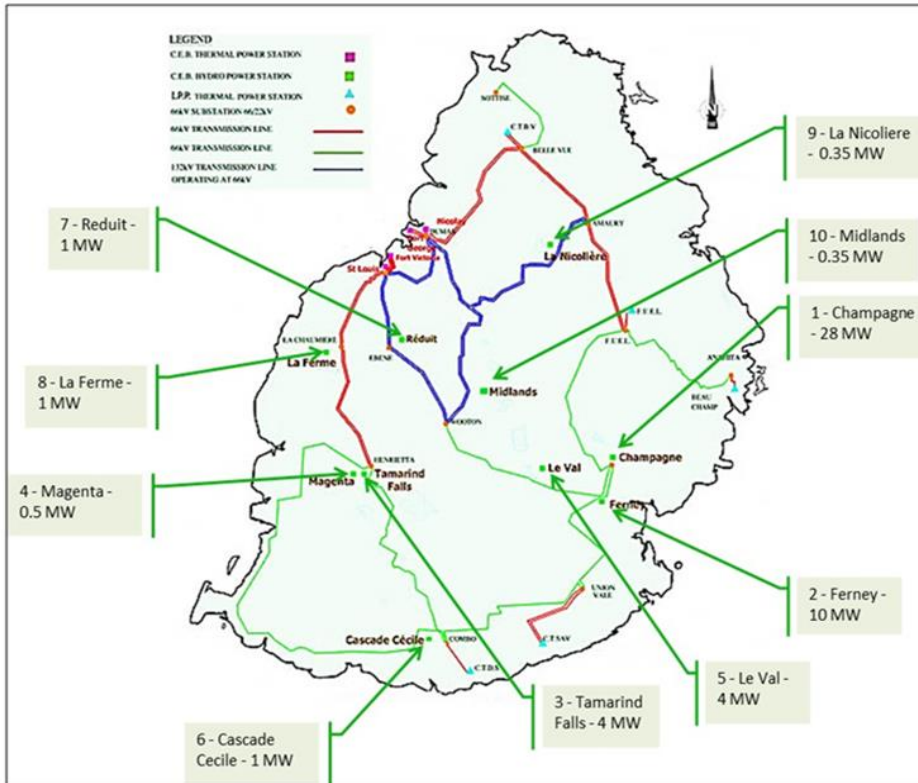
LEGEND
C.E.B. THERMAL POWER STATION
C.E.B. HYDRO POWER STATION
I.P.P. THERMAL POWER STATION
66kV SUBSTATION 66/22kV
66kV TRANSMISSION LINE
66kV TRANSMISSION LINE
132kV TRANSMISSION LINE OPERATING AT 66kV

9 - La Nicoliere - 0.35 MW

7 - Reduit - 1 MW

10 - Midlands - 0.35 MW

1 - Champagne - 28 MW

8 - La Ferme - 1 MW

4 - Magenta - 0.5 MW

2 - Ferney - 10 MW

5 - Le Val - 4 MW

3 - Tamarind Falls - 4 MW

6 - Cascade Cecile - 1 MW

NOTTISE
C.T.D.V.
BELLE VUE
Nicolay
DUMAS
St Louis
Fort Victoria
AMAURY
La Nicolière
F.U.E.L.
F.U.E.L.
Réduit
LA CHAUMIERE
La Ferme
EBENE
ANAHITA
Midlands
BEAU CHAMP
WOOTON
Champagne
HENRIETTA
Magenta
Tamarind Falls
Le Val
Ferney
UNION VALE
Cascade Cécile
COMBO
C.T.S.A.V.
C.T.D.S.